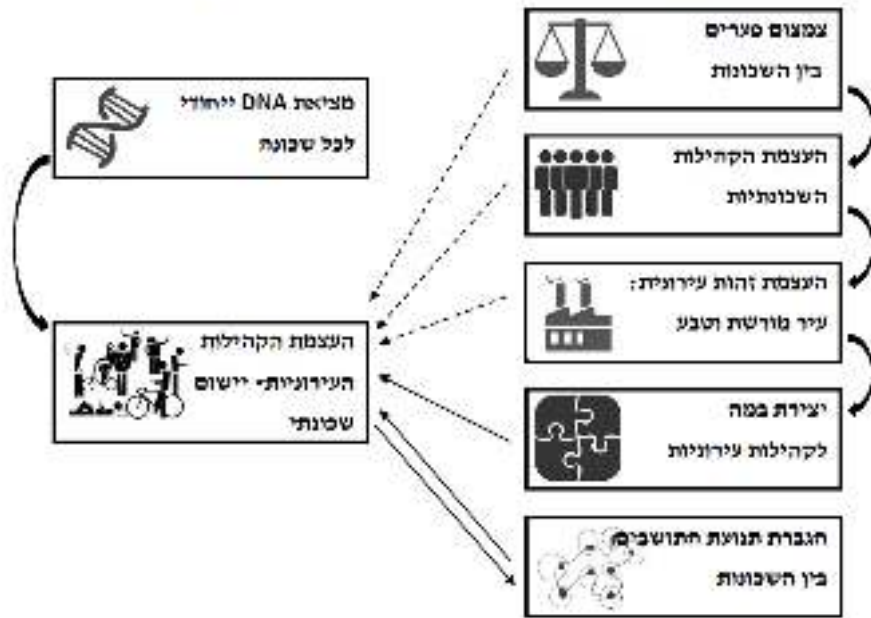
צמצום פערים
בין השכונות

העצמת הקהילות
השכונתיות

העצמת זהות עירונית:
עיר מורשת וטבע

יצירת במה
לקהילות עירוניות

הגברת תנועת התושבים
בין השכונות

מציאת DNA ייחודי
לכל שכונה

העצמת הקהילות
העירוניות- יישום
שכונתי